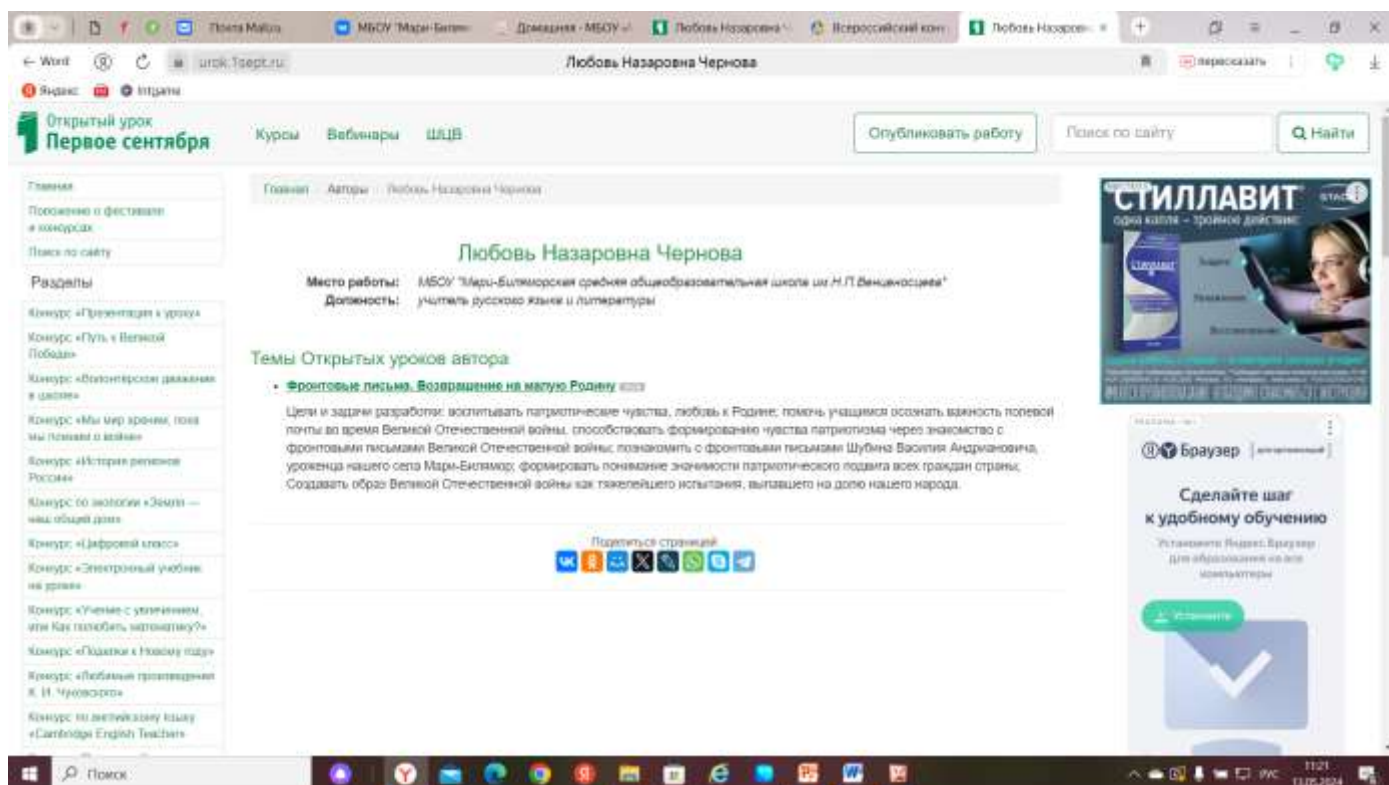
Почта Mail.ru | МБОУ "Мари-Билам | Домашняя - МБОУ | Любовь Назаровна | Всероссийский кон | Любовь Назаров

urok.1sept.ru | Любовь Назаровна Чернова | Пересказать

Яндекс | Игры

Открытый урок
Первое сентября

Курсы | Вебинары | ШЦВ

Опубликовать работу | Поиск по сайту | Найти

Главная
Положение о фестивале и конкурсах
Поиск по сайту

Разделы

Конкурс «Презентация к уроку»
Конкурс «Путь к Великой Победе»
Конкурс «Волонтерское движение в школе»
Конкурс «Мы мир храним, пока мы помним о войне»
Конкурс «История регионов России»
Конкурс по экологии «Земля — наш общий дом»
Конкурс «Цифровой класс»
Конкурс «Электронный учебник на уроке»
Конкурс «Учение с увлечением, или Как полюбить математику?»
Конкурс «Подарки к Новому году»
Конкурс «Любимые произведения К. И. Чуковского»
Конкурс по английскому языку «Cambridge English Teacher»

Главная / Авторы / Любовь Назаровна Чернова

Любовь Назаровна Чернова

Место работы: МБОУ "Мари-Биляморская средняя общеобразовательная школа им.Н.П.Венценосцева"
Должность: учитель русского языка и литературы

Темы Открытых уроков автора

• Фронтовые письма. Возвращение на малую Родину

Цели и задачи разработки: воспитывать патриотические чувства, любовь к Родине; помочь учащимся осознать важность полевой почты во время Великой Отечественной войны, способствовать формированию чувства патриотизма через знакомство с фронтовыми письмами Великой Отечественной войны; познакомить с фронтовыми письмами Шубина Василия Андриановича, уроженца нашего села Мари-Билямор; формировать понимание значимости патриотического подвига всех граждан страны; Создавать образ Великой Отечественной войны как тяжелейшего испытания, выпавшего на долю нашего народа.

Поделиться страницей

СТИЛЛАВИТ
одна капля – тройное действие

Браузер
Сделайте шаг к удобному обучению
Установите Яндекс Браузер для образования на все компьютеры
Установить

Поиск

11:21